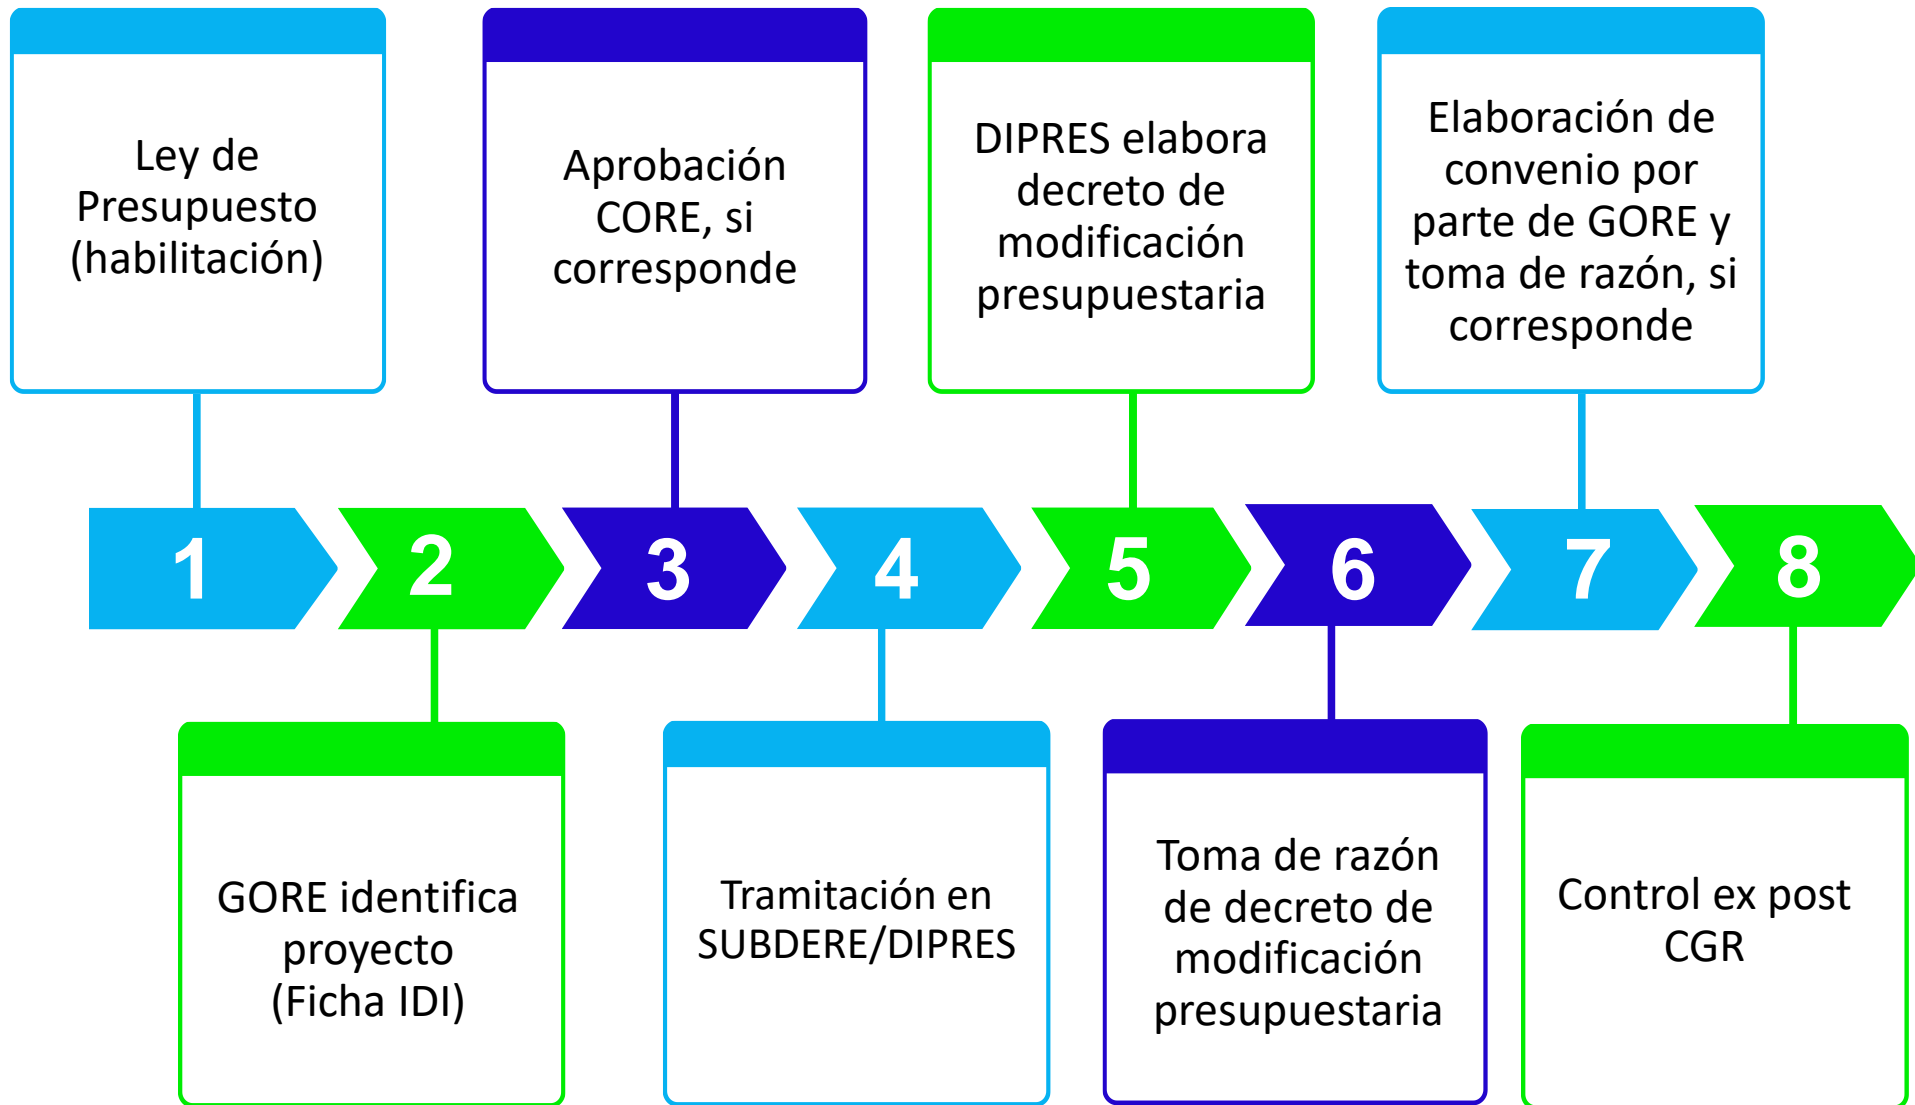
1
Ley de Presupuesto (habilitación)

2
GORE identifica proyecto (Ficha IDI)

3
Aprobación CORE, si corresponde

4
Tramitación en SUBDERE/DIPRES

5
DIPRES elabora decreto de modificación presupuestaria

6
Toma de razón de decreto de modificación presupuestaria

7
Elaboración de convenio por parte de GORE y toma de razón, si corresponde

8
Control ex post CGR